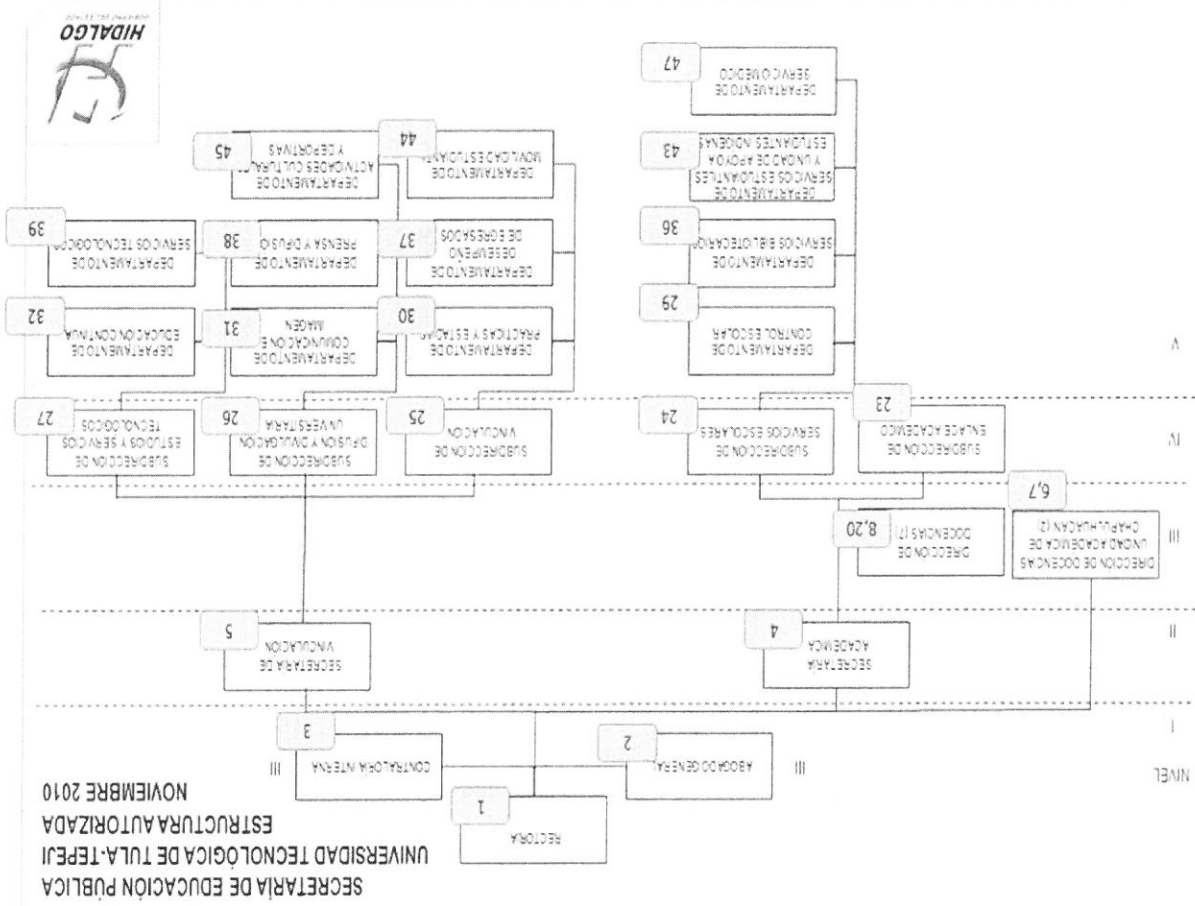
SECRETARÍA DE EDUCACIÓN PÚBLICA
UNIVERSIDAD TECNOLÓGICA DE TULA-TEPEJI
ESTRUCTURA AUTORIZADA
NOVIEMBRE 2010

HIDALGO
GOBIERNO DEL ESTADO

NIVEL

I

II

III

IV

V

RECTORÍA 1

ABOGADO GENERAL 2 III

CONTRALORÍA INTERNA 3 III

SECRETARÍA ACADÉMICA 4

SECRETARÍA DE VINCULACIÓN 5

DIRECCIÓN DE DOCENCIA EN UNIDAD ACADÉMICA DE CHAPULHUACÁN (2) 6,7

DIRECCIÓN DE DOCENCIAS (7) 8,20

SUBDIRECCIÓN DE ENLACE ACADÉMICO 23

SUBDIRECCIÓN DE SERVICIOS ESCOLARES 24

SUBDIRECCIÓN DE VINCULACIÓN 25

SUBDIRECCIÓN DE DIFUSIÓN Y DIVULGACIÓN UNIVERSITARIA 26

SUBDIRECCIÓN DE ESTUDIOS Y SERVICIOS TECNOLÓGICOS 27

DEPARTAMENTO DE CONTROL ESCOLAR 29

DEPARTAMENTO DE SERVICIOS BIBLIOTECARIOS 36

DEPARTAMENTO DE SERVICIOS ESTUDIANTILES Y UNIDAD DE APOYO A ESTUDIANTES INDÍGENAS 43

DEPARTAMENTO DE SERVICIO MÉDICO 47

DEPARTAMENTO DE PRÁCTICAS Y ESTADÍAS 30

DEPARTAMENTO DE DESEMPEÑO DE EGRESADOS 37

DEPARTAMENTO DE MOVILIDAD ESTUDIANTIL 44

DEPARTAMENTO DE COMUNICACIÓN E IMAGEN 31

DEPARTAMENTO DE PRENSA Y DIFUSIÓN 38

DEPARTAMENTO DE ACTIVIDADES CULTURALES Y DEPORTIVAS 45

DEPARTAMENTO DE EDUCACIÓN CONTINUA 32

DEPARTAMENTO DE SERVICIOS TECNOLÓGICOS 39